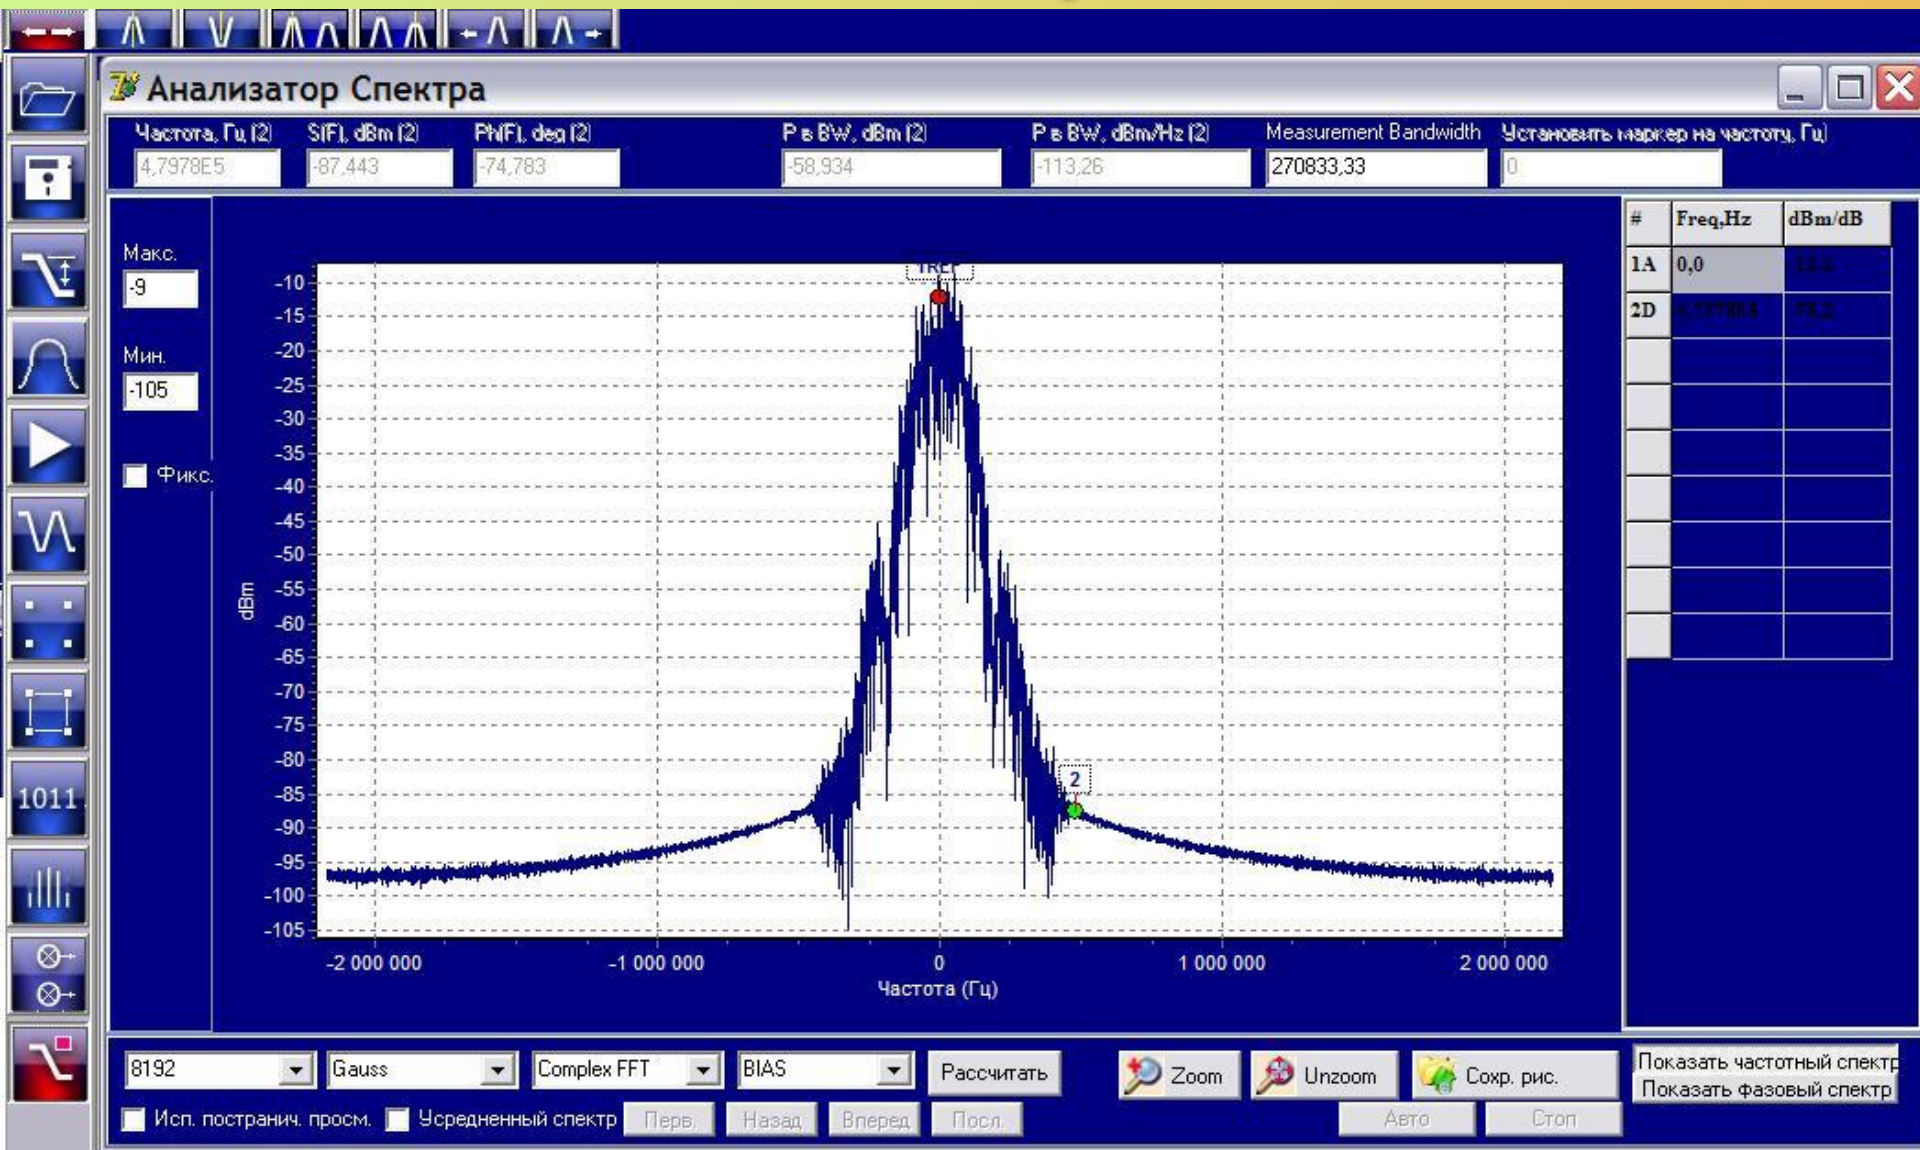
Анализатор Спектра

Частота, Гц (2) 4,7978E5
S(F), dBm (2) -87,443
Ph(F), deg (2) -74,783
P в BW, dBm (2) -58,934
P в BW, dBm/Hz (2) -113,26
Measurement Bandwidth 270833,33
Установить маркер на частоту, Гц 0

Макс.
-9
Мин.
-105
Фикс.

| # | Freq,Hz | dBm/dB |
|---|---|---|
| 1A | 0,0 | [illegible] |
| 2D | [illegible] | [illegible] |
| | | |
| | | |
| | | |
| | | |
| | | |
| | | |
| | | |

1011

TREF
2

-10
-15
-20
-25
-30
-35
-40
-45
-50
-55
-60
-65
-70
-75
-80
-85
-90
-95
-100
-105

dBm

-2 000 000
-1 000 000
0
1 000 000
2 000 000
Частота (Гц)

8192
Gauss
Complex FFT
BIAS
Рассчитать
Zoom
Unzoom
Сохр. рис.
Показать частотный спектр
Показать фазовый спектр
Исп. постранич. просм.
Усредненный спектр
Перв.
Назад
Вперед
Посл.
Авто
Стоп